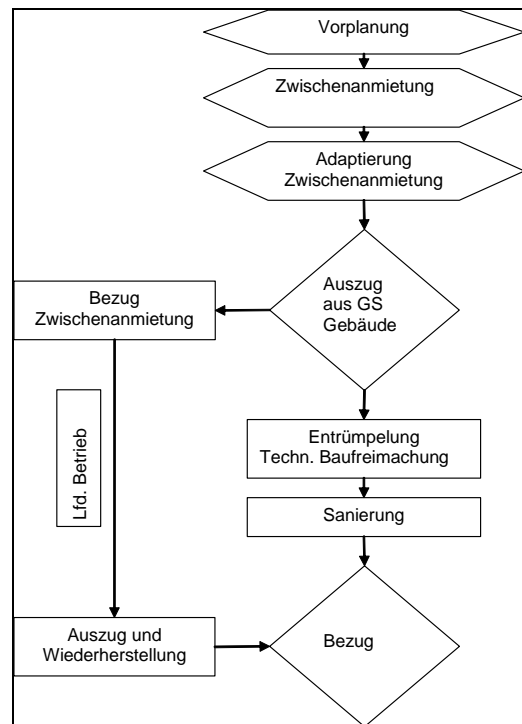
Vorplanung

Zwischenanmietung

Adaptierung Zwischenanmietung

Auszug aus GS Gebäude

Bezug Zwischenanmietung

Lfd. Betrieb

Entrümpelung Techn. Baufreimachung

Sanierung

Auszug und Wiederherstellung

Bezug